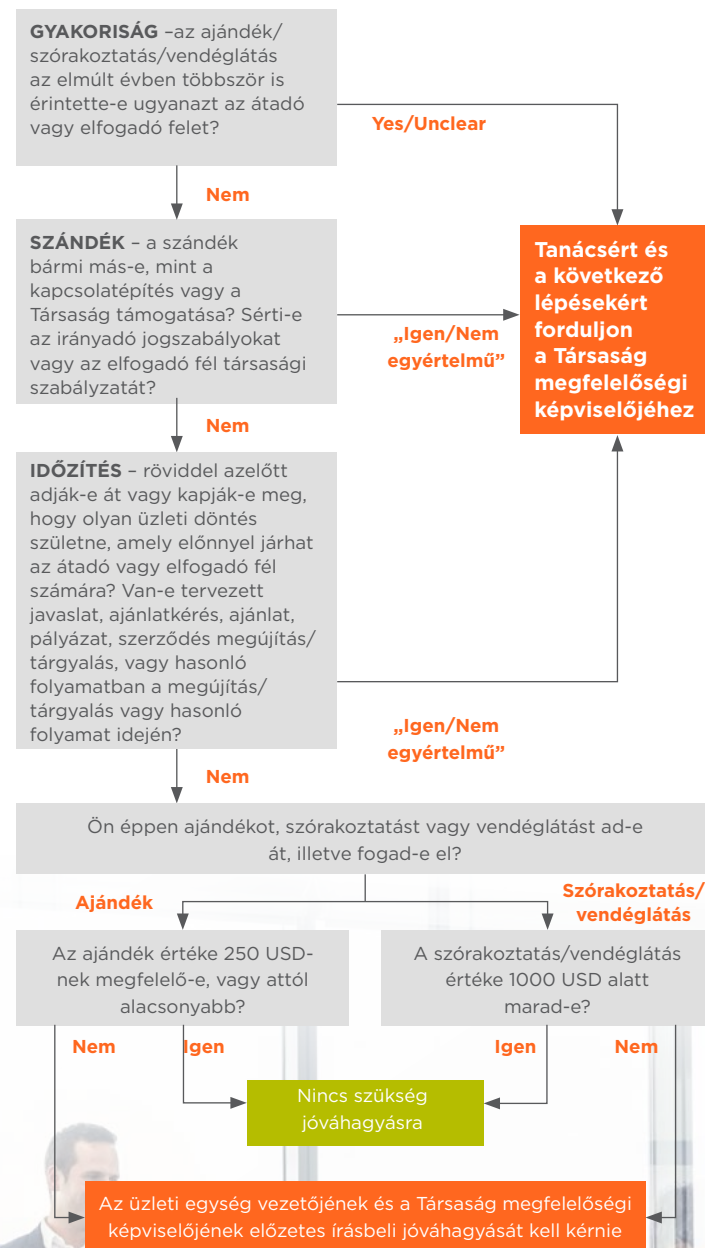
GYAKORISÁG –az ajándék/ szórakoztatás/vendéglátás az elmúlt évben többször is érintette-e ugyanazt az átadó vagy elfogadó felet?

Yes/Unclear

Nem

SZÁNDÉK – a szándék bármi más-e, mint a kapcsolatépítés vagy a Társaság támogatása? Sérti-e az irányadó jogszabályokat vagy az elfogadó fél társasági szabályzatát?

„Igen/Nem egyértelmű"

Tanácsért és a következő lépésekért forduljon a Társaság megfelelőségi képviselőjéhez

Nem

IDŐZÍTÉS – röviddel azelőtt adják-e át vagy kapják-e meg, hogy olyan üzleti döntés születne, amely előnnyel járhat az átadó vagy elfogadó fél számára? Van-e tervezett javaslat, ajánlatkérés, ajánlat, pályázat, szerződés megújítás/ tárgyalás, vagy hasonló folyamatban a megújítás/ tárgyalás vagy hasonló folyamat idején?

„Igen/Nem egyértelmű"

Nem

Ön éppen ajándékot, szórakoztatást vagy vendéglátást ad-e át, illetve fogad-e el?

Ajándék

Szórakoztatás/ vendéglátás

Az ajándék értéke 250 USD-nek megfelelő-e, vagy attól alacsonyabb?

A szórakoztatás/vendéglátás értéke 1000 USD alatt marad-e?

Nem

Igen

Igen

Nem

Nincs szükség jóváhagyásra

Az üzleti egység vezetőjének és a Társaság megfelelőségi képviselőjének előzetes írásbeli jóváhagyását kell kérnie